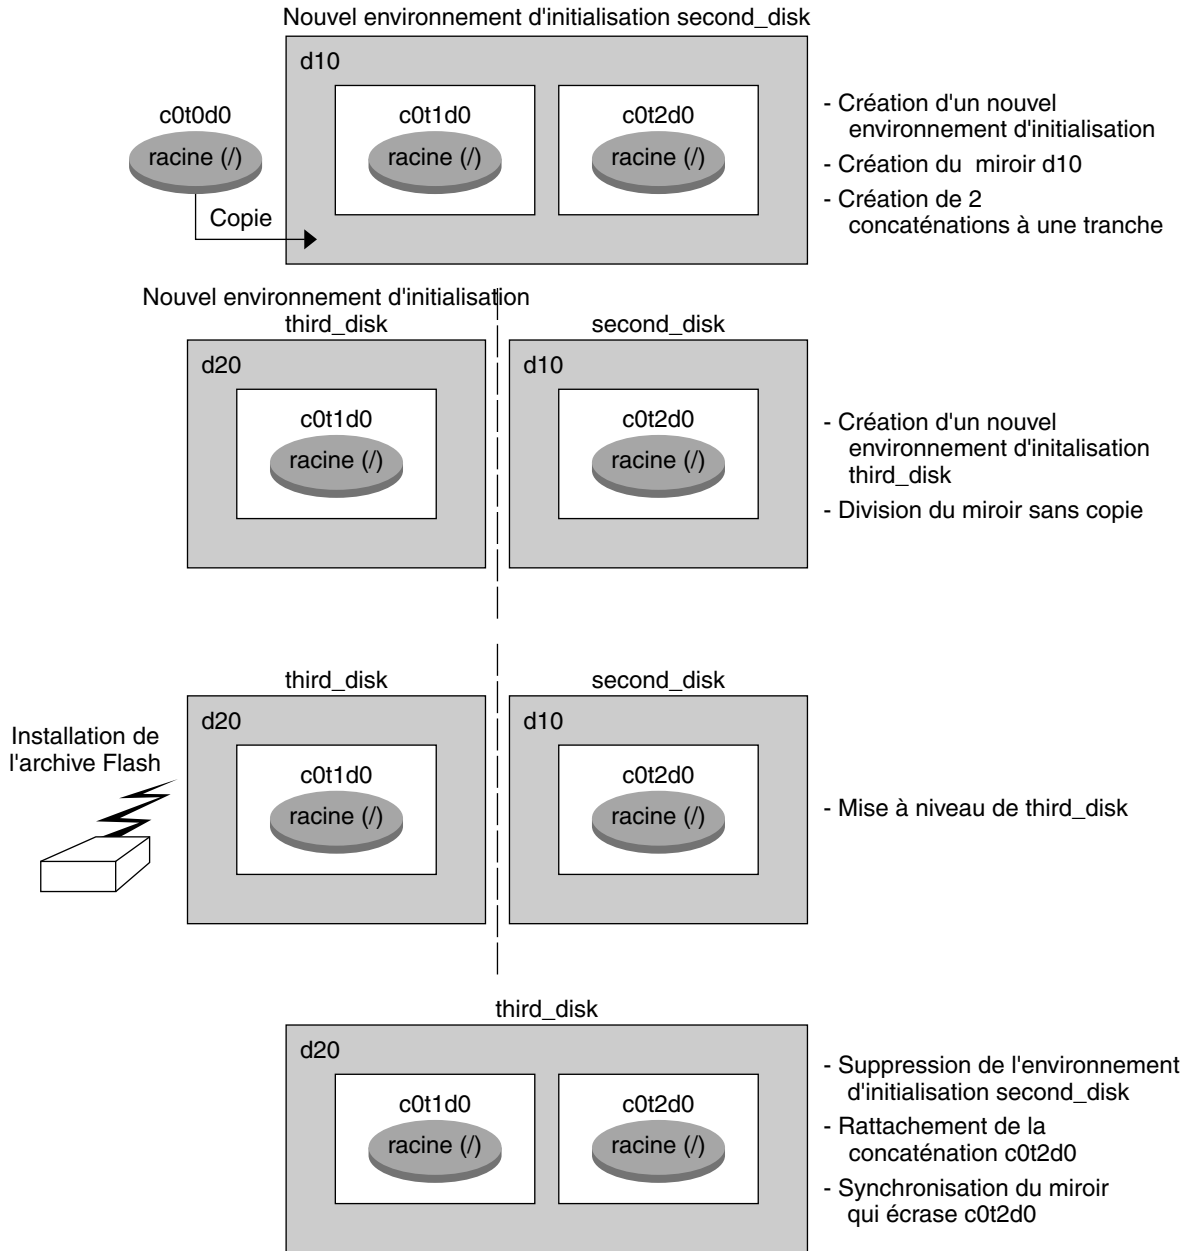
Nouvel environnement d'initialisation second_disk

d10

c0t0d0

racine (/)

Copie

c0t1d0

racine (/)

c0t2d0

racine (/)

- Création d'un nouvel environnement d'initialisation

- Création du miroir d10

- Création de 2 concaténations à une tranche

Nouvel environnement d'initialisation

third_disk

second_disk

d20

c0t1d0

racine (/)

d10

c0t2d0

racine (/)

- Création d'un nouvel environnement d'initalisation third_disk

- Division du miroir sans copie

third_disk

second_disk

Installation de l'archive Flash

d20

c0t1d0

racine (/)

d10

c0t2d0

racine (/)

- Mise à niveau de third_disk

third_disk

d20

c0t1d0

racine (/)

c0t2d0

racine (/)

- Suppression de l'environnement d'initialisation second_disk

- Rattachement de la concaténation c0t2d0

- Synchronisation du miroir qui écrase c0t2d0